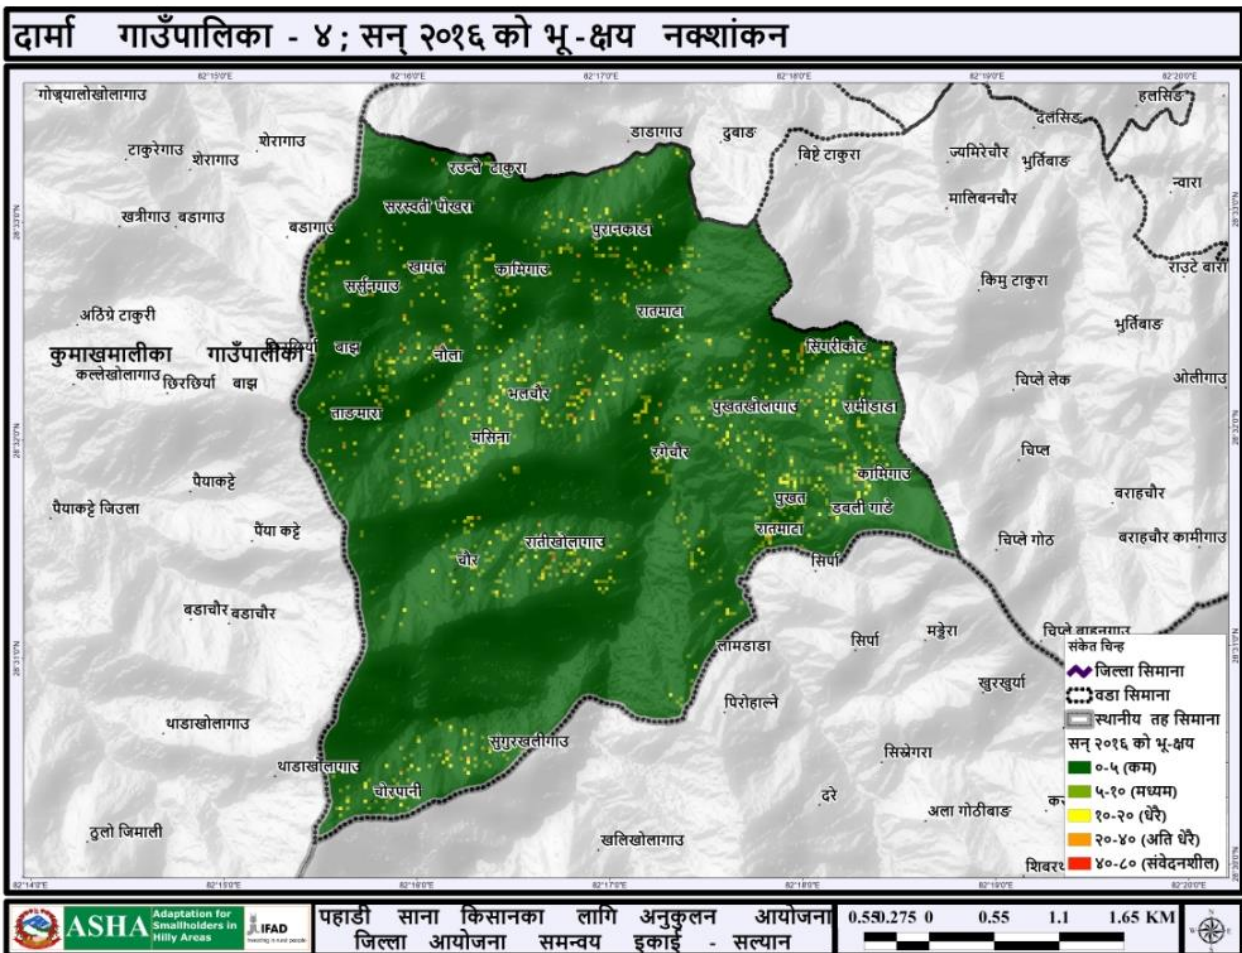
दार्मा गाउँपालिका - ४ ; सन् २०१६ को भू-क्षय नक्शांकन

82°15'0"E 82°16'0"E 82°17'0"E 82°18'0"E 82°19'0"E 82°20'0"E

गोठ्यालोखोलागाउ
टाकुरेगाउ
शेरागाउ
शेरागाउ
खत्रीगाउ
बडागाउ
बडागाउ
अठिग्रे टाकुरी
कुमाखमालीका गाउँपालीका
कल्लेखोलागाउ
छिरछिर्या
बाझ
पैयाकट्टे
पैयाकट्टे जिउला
पैया कट्टे
बडाचौर बडाचौर
थाडाखोलागाउ
ठूलो जिमाली
डाडागाउ
दुबाङ
रउन्ने टाकुरा
सरस्वती पोखरा
पुरानकाडा
खायल
कामिगाउ
सर्नुगाउ
रातमाटा
बाझ
नौला
भलचौर
ताडमारा
मसिना
रगेचौर
पुख्तखोलागाउ
रातीखोलापाट
चौर
सुगुरखलीगाउ
थाडाखोलागाउ
चौरपानी
बिष्टे टाकुरा
दैलसिङ
हलसिङ
ज्यमिरेचौर
भुर्तिबाङ
न्वारा
मालिबनचौर
राउटे बारी
किमु टाकुरा
भुर्तिबाङ
सिंगरीकोट
चिप्ले लेक
ओलीगाउ
रामीडाडा
चिप्ले
कामिगाउ
पुखत
डबली गाडे
बराहचौर
रातमाटा
सिर्पा
चिप्ले गोठ
बराहचौर कामीगाउ
लामडाडा
सिर्पा
मड्डेरा
चिप्ले वाहनगार
खुरखुर्या
पिरोहाल्ने
सिस्नेगरा
दरे
अला गोठीबाङ
खलिखोलागाउ
शिबर

संकेत चिन्ह
जिल्ला सिमाना
वडा सिमाना
स्थानीय तह सिमाना
सन् २०१६ को भू-क्षय
०-५ (कम)
५-१० (मध्यम)
१०-२० (धेरै)
२०-४० (अति धेरै)
४०-८० (संवेदनशील)

ASHA Adaptation for Smallholders in Hilly Areas
IFAD
पहाडी साना किसानका लागि अनुकुलन आयोजना
जिल्ला आयोजना समन्वय इकाई - सल्यान
0.55 0.275 0 0.55 1.1 1.65 KM